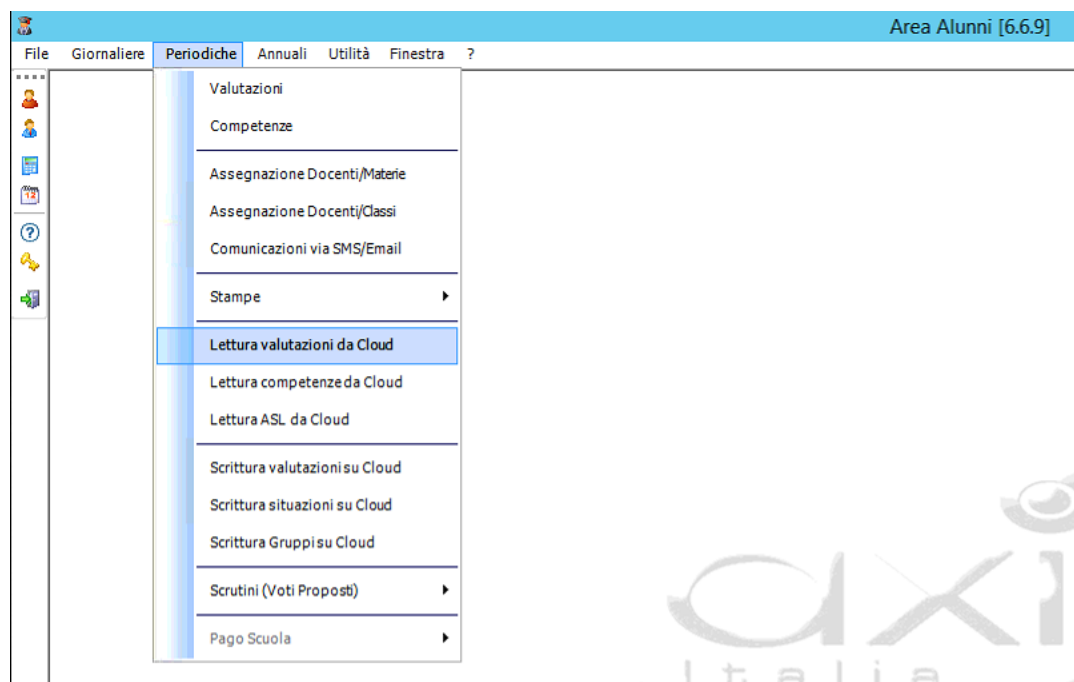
Area Alunni [6.6.9]

File Giornaliere Periodiche Annuali Utilità Finestra ?

12

Valutazioni
Competenze
Assegnazione Docenti/Materie
Assegnazione Docenti/Classi
Comunicazioni via SMS/Email
Stampe
Lettura valutazioni da Cloud
Lettura competenze da Cloud
Lettura ASL da Cloud
Scrittura valutazioni su Cloud
Scrittura situazioni su Cloud
Scrittura Gruppi su Cloud
Scrutini (Voti Proposti)
Pago Scuola

axi
Italia